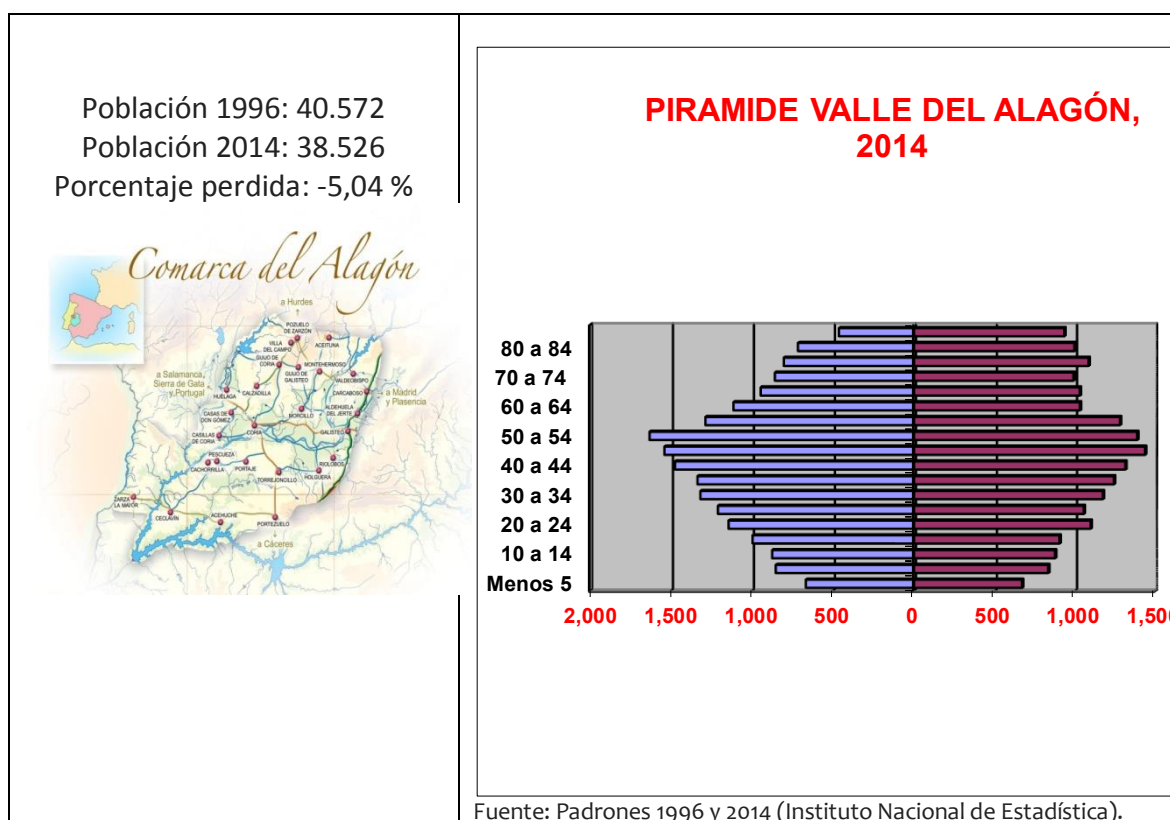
Población 1996: 40.572
Población 2014: 38.526
Porcentaje perdida: -5,04 %

Comarca del Alagón

a Hurdes
POZUELO DE ZARZÓN
VILLA DEL CAMPO
ACEITUNA
GUIJO DE CORIA
GUIJO DE GALISTEO
MONTEHERMOSO
VALDEOBISPO
a Salamanca, Sierra de Gata y Portugal
HUÉLAGA
CALZADILLA
CARCABOSO
a Madrid y Plasencia
CASAS DE DON GÓMEZ
MORCILLO
ALDEHUELA DEL JERTE
CASILLAS DE CORIA
CORIA
GALISTEO
PESCUEZA
CACHORRILLA
PORTAJE
RIOLOBOS
TORREJONCILLO
HOLGUERA
ZARZA LA MAYOR
CECLAVÍN
ACEHUCHE
PORTEZUELO
a Cáceres

PIRAMIDE VALLE DEL ALAGÓN, 2014

80 a 84
70 a 74
60 a 64
50 a 54
40 a 44
30 a 34
20 a 24
10 a 14
Menos 5

2,000 1,500 1,000 500 0 500 1,000 1,500

Fuente: Padrones 1996 y 2014 (Instituto Nacional de Estadística).